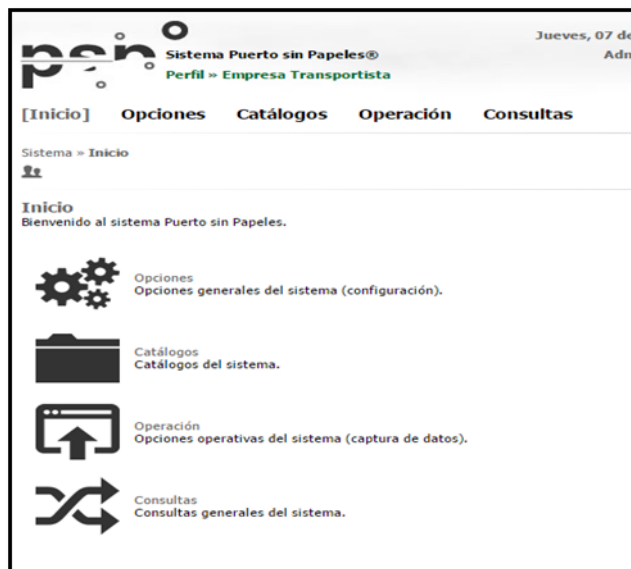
psp
Sistema Puerto sin Papeles®
Perfil » Empresa Transportista

Jueves, 07 de
Adm

[Inicio] Opciones Catálogos Operación Consultas

Sistema » Inicio

Inicio
Bienvenido al sistema Puerto sin Papeles.

Opciones
Opciones generales del sistema (configuración).

Catálogos
Catálogos del sistema.

Operación
Opciones operativas del sistema (captura de datos).

Consultas
Consultas generales del sistema.